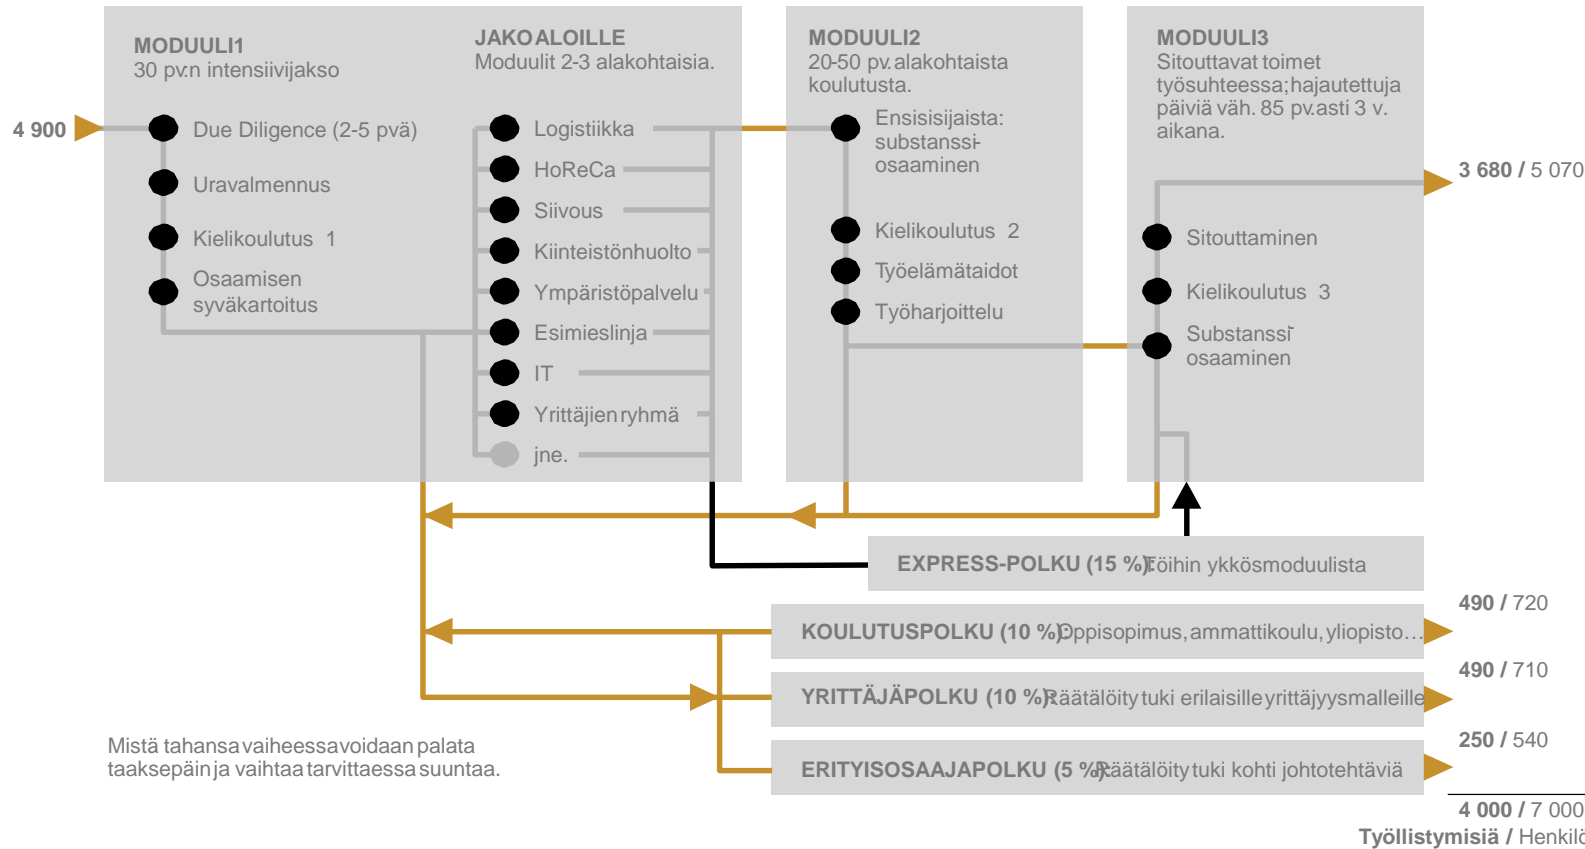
MODUULI1
30 pv.n intensiivijakso

JAKO ALOILLE
Moduulit 2-3 alakohtaisia.

MODUULI2
20-50 pv. alakohtaista koulutusta.

MODUULI3
Sitouttavat toimet työsuhteessa; hajautettuja päiviä väh. 85 pv. asti 3 v. aikana.

4 900

Due Diligence (2-5 pvä)

Uravalmennus

Kielikoulutus 1

Osaamisen syväkartoitus

Logistiikka

HoReCa

Siivous

Kiinteistönhuolto

Ympäristöpalvelu

Esimieslinja

IT

Yrittäjien ryhmä

jne.

Ensisisijaista: substanssi-osaaminen

Kielikoulutus 2

Työelämätaidot

Työharjoittelu

3 680 / 5 070

Sitouttaminen

Kielikoulutus 3

Substanssi-osaaminen

EXPRESS-POLKU (15 %) Töihin ykkösmoduulista

490 / 720

KOULUTUSPOLKU (10 %) Oppisopimus, ammattikoulu, yliopisto...

490 / 710

YRITTÄJÄPOLKU (10 %) Räätälöity tuki erilaisille yrittäjyysmalleille

250 / 540

ERITYISOSAAJAPOLKU (5 %) Räätälöity tuki kohti johtotehtäviä

Mistä tahansa vaiheessa voidaan palata taaksepäin ja vaihtaa tarvittaessa suuntaa.

4 000 / 7 000
Työllistymisiä / Henkilö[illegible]